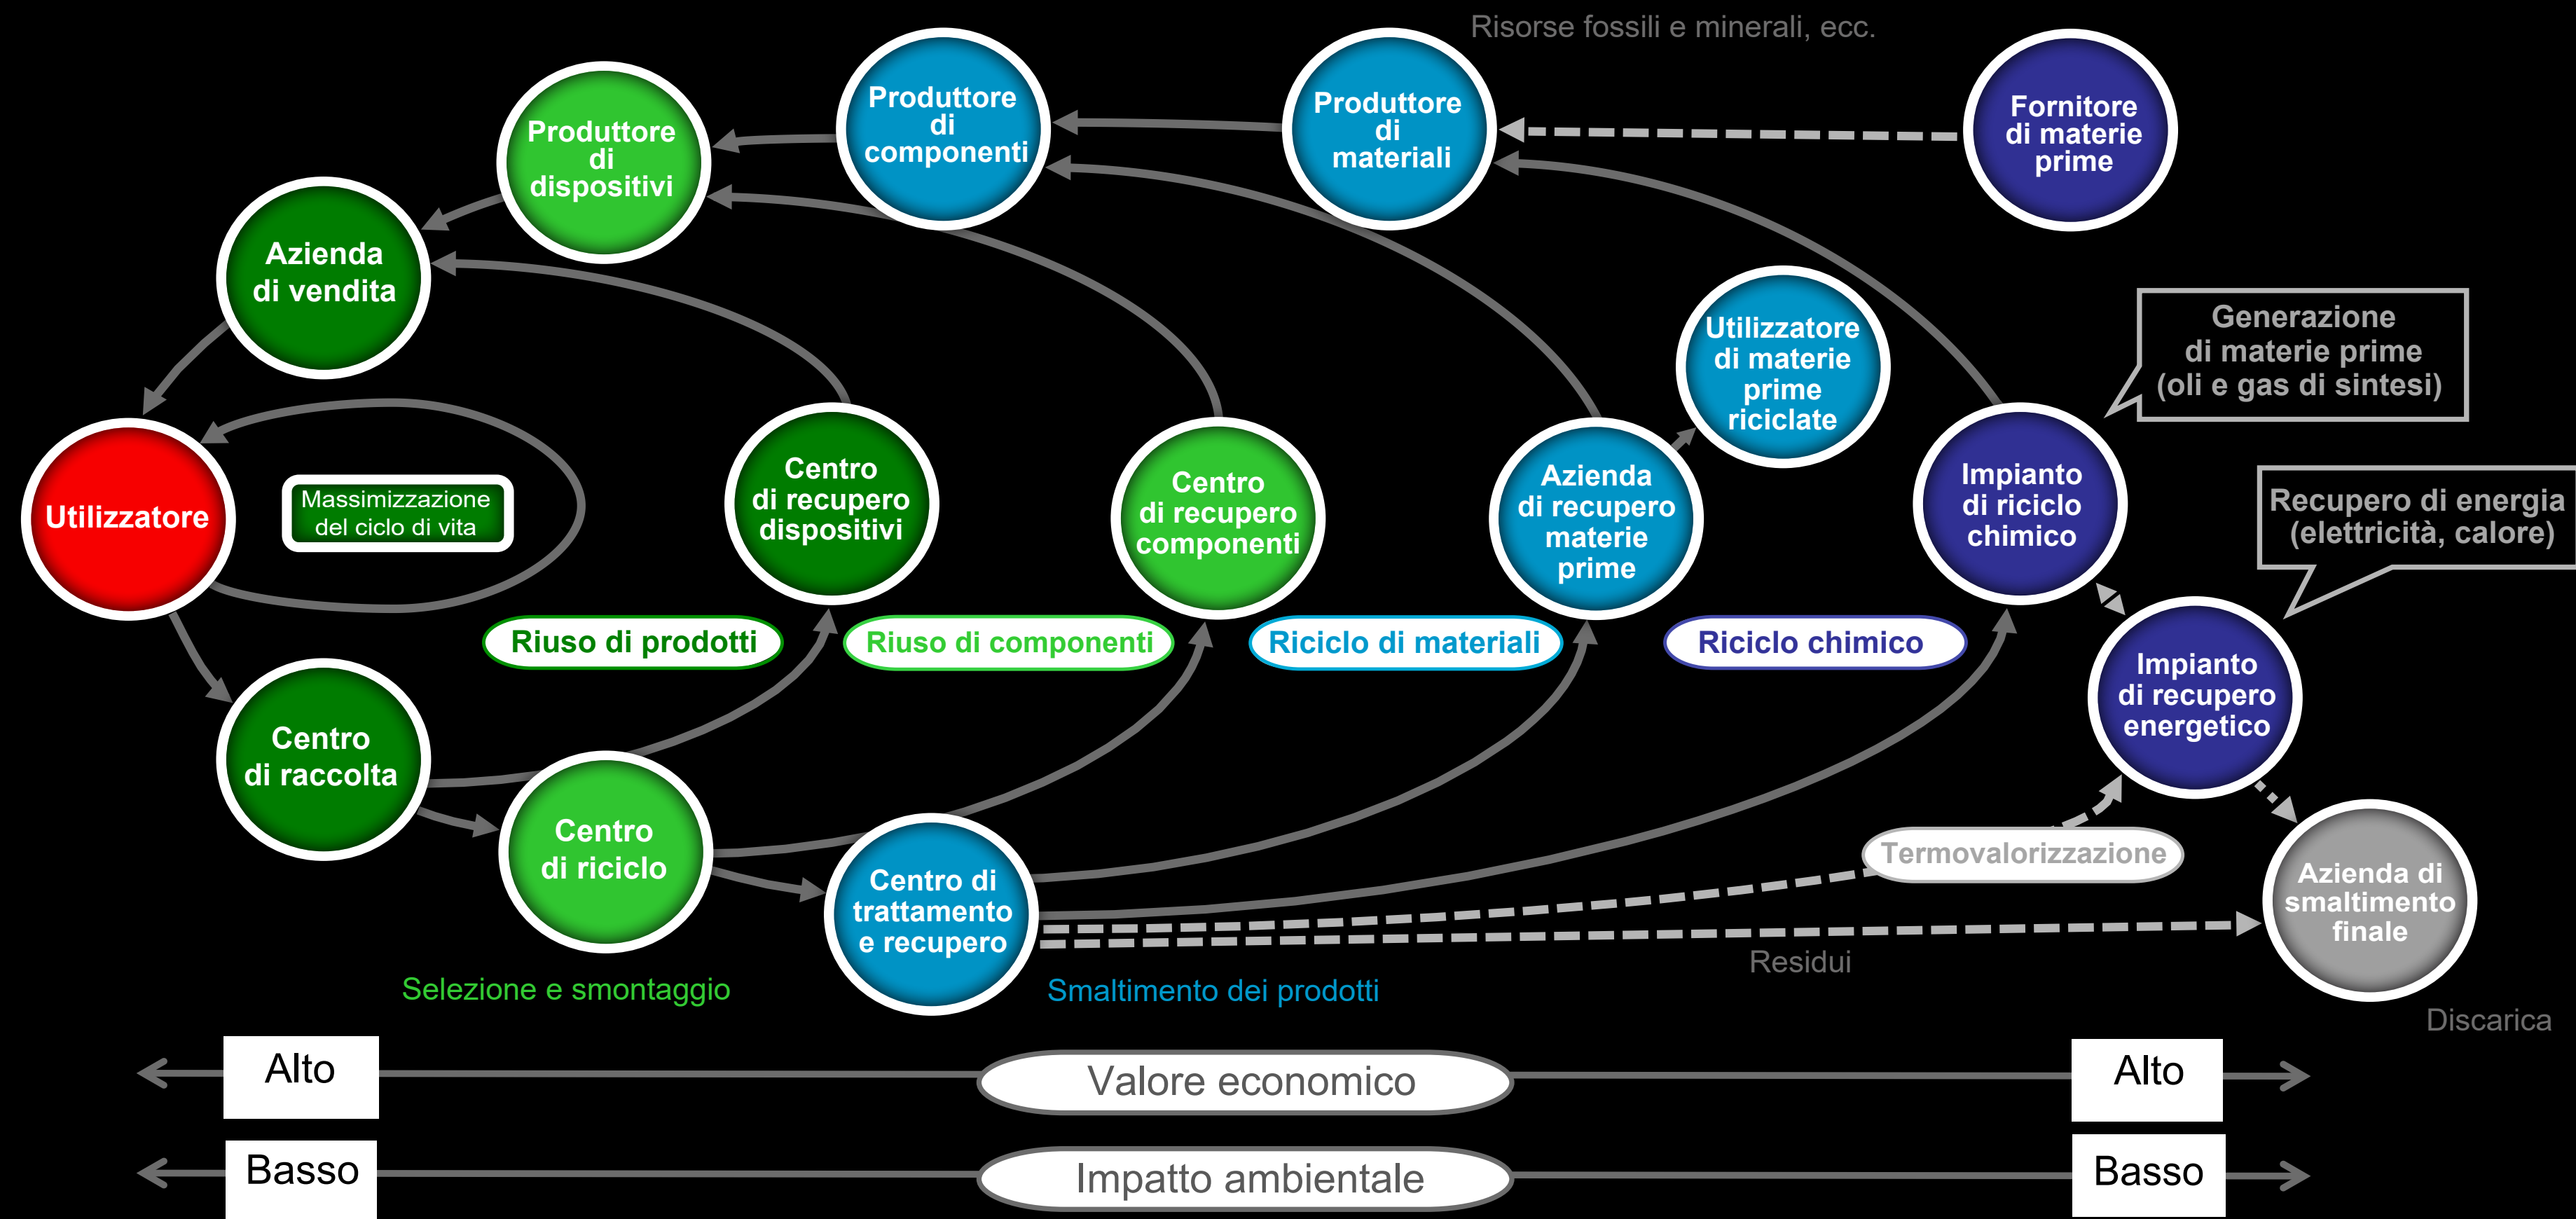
Risorse fossili e minerali, ecc.

Produttore di componenti

Produttore di materiali

Fornitore di materie prime

Produttore di dispositivi

Azienda di vendita

Utilizzatore di materie prime riciclate

Generazione di materie prime (oli e gas di sintesi)

Utilizzatore

Massimizzazione del ciclo di vita

Centro di recupero dispositivi

Centro di recupero componenti

Azienda di recupero materie prime

Impianto di riciclo chimico

Recupero di energia (elettricità, calore)

Riuso di prodotti

Riuso di componenti

Riciclo di materiali

Riciclo chimico

Impianto di recupero energetico

Centro di raccolta

Centro di riciclo

Centro di trattamento e recupero

Termovalorizzazione

Azienda di smaltimento finale

Residui

Selezione e smontaggio

Smaltimento dei prodotti

Discarica

Alto

Valore economico

Alto

Basso

Impatto ambientale

Basso